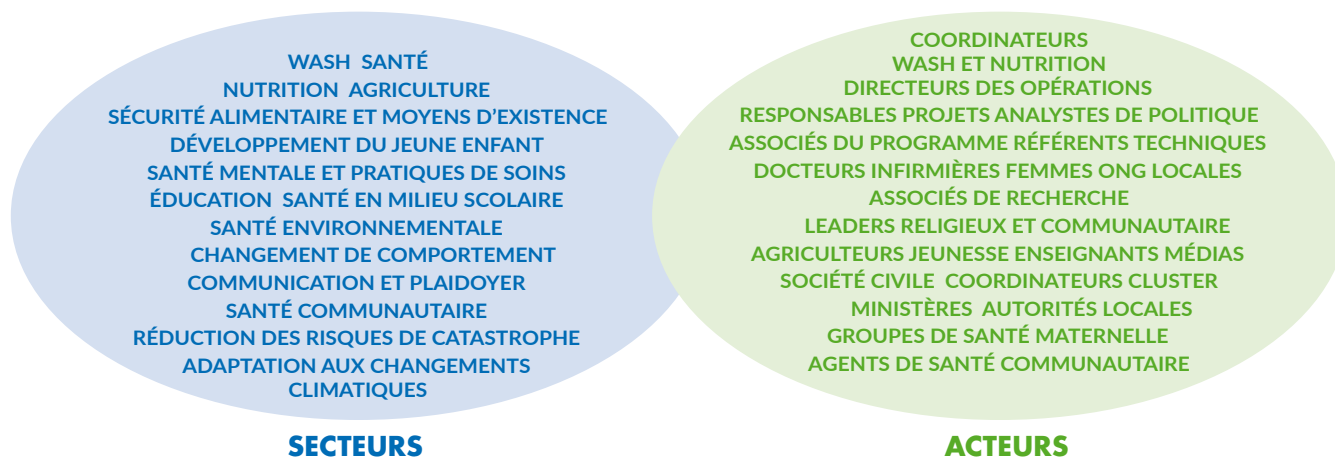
WASH SANTÉ
NUTRITION AGRICULTURE
SÉCURITÉ ALIMENTAIRE ET MOYENS D'EXISTENCE
DÉVELOPPEMENT DU JEUNE ENFANT
SANTÉ MENTALE ET PRATIQUES DE SOINS
ÉDUCATION SANTÉ EN MILIEU SCOLAIRE
SANTÉ ENVIRONNEMENTALE
CHANGEMENT DE COMPORTEMENT
COMMUNICATION ET PLAIDOYER
SANTÉ COMMUNAUTAIRE
RÉDUCTION DES RISQUES DE CATASTROPHE
ADAPTATION AUX CHANGEMENTS CLIMATIQUES

SECTEURS

COORDINATEURS
WASH ET NUTRITION
DIRECTEURS DES OPÉRATIONS
RESPONSABLES PROJETS ANALYSTES DE POLITIQUE
ASSOCIÉS DU PROGRAMME RÉFÉRENTS TECHNIQUES
DOCTEURS INFIRMIÈRES FEMMES ONG LOCALES
ASSOCIÉS DE RECHERCHE
LEADERS RELIGIEUX ET COMMUNAUTAIRE
AGRICULTEURS JEUNESSE ENSEIGNANTS MÉDIAS
SOCIÉTÉ CIVILE COORDINATEURS CLUSTER
MINISTÈRES AUTORITÉS LOCALES
GROUPES DE SANTÉ MATERNELLE
AGENTS DE SANTÉ COMMUNAUTAIRE

ACTEURS